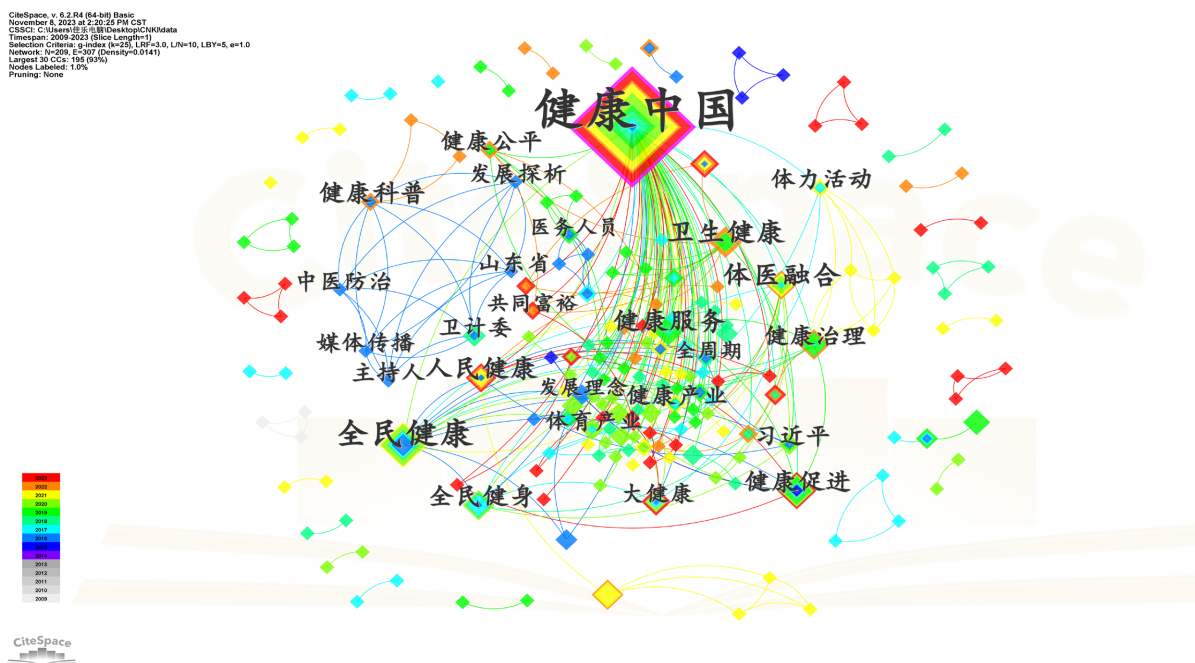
CiteSpace, v. 6.2.R4 (64-bit) Basic
November 8, 2023 at 2:20:25 PM CST
CSSCI: C:\Users\佳乐电脑\Desktop\CNKI\data
Timespan: 2009-2023 (Slice Length=1)
Selection Criteria: g-index (k=25), LRF=3.0, L/N=10, LBY=5, e=1.0
Network: N=209, E=307 (Density=0.0141)
Largest 30 CCs: 195 (93%)
Nodes Labeled: 1.0%
Pruning: None

健康中国
健康公平
发展探析
体力活动
健康科普
医务人员
卫生健康
山东省
体医融合
中医防治
共同富裕
卫计委
健康服务
媒体传播
健康治理
全周期
主持人
人民健康
发展理念
健康产业
体育产业
全民健康
习近平
健康促进
全民健身
大健康

2023
2022
2021
2020
2019
2018
2017
2016
2015
2014
2013
2012
2011
2010
2009

CiteSpace